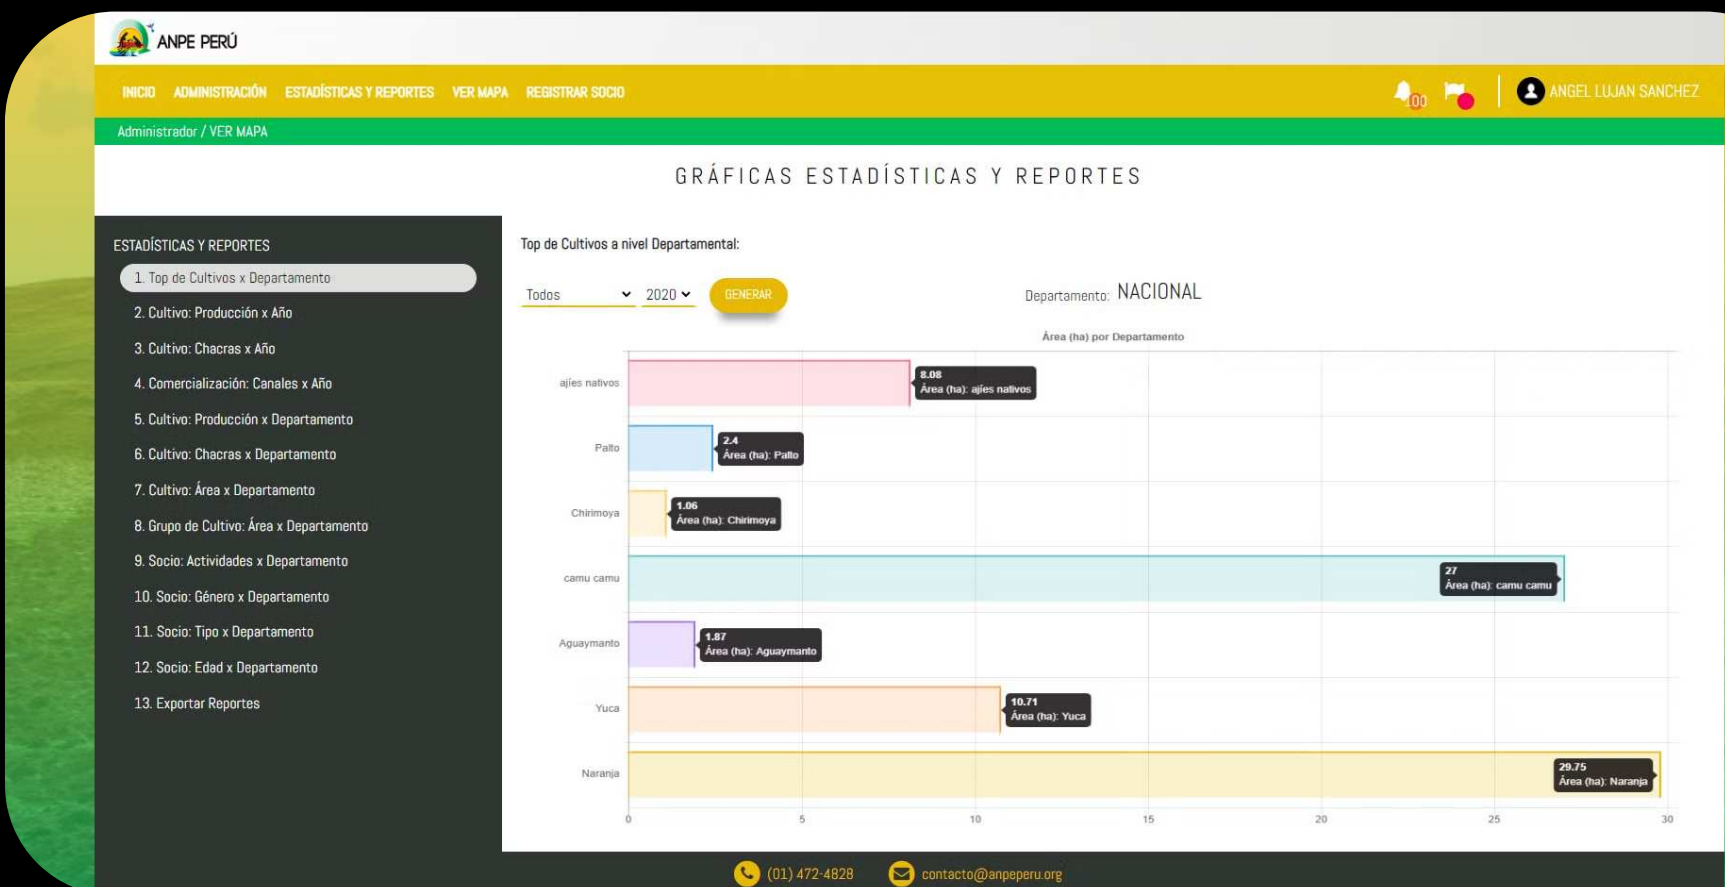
ANPE PERÚ

INICIO ADMINISTRACIÓN ESTADÍSTICAS Y REPORTES VER MAPA REGISTRAR SOCIO

100

ANGEL LUJAN SANCHEZ

Administrador / VER MAPA

GRÁFICAS ESTADÍSTICAS Y REPORTES

ESTADÍSTICAS Y REPORTES

1. Top de Cultivos x Departamento
2. Cultivo: Producción x Año
3. Cultivo: Chacras x Año
4. Comercialización: Canales x Año
5. Cultivo: Producción x Departamento
6. Cultivo: Chacras x Departamento
7. Cultivo: Área x Departamento
8. Grupo de Cultivo: Área x Departamento
9. Socio: Actividades x Departamento
10. Socio: Género x Departamento
11. Socio: Tipo x Departamento
12. Socio: Edad x Departamento
13. Exportar Reportes

Top de Cultivos a nivel Departamental:

Todos 2020 GENERAR

Departamento: NACIONAL

Área (ha) por Departamento

ajíes nativos
8.08
Área (ha): ajíes nativos

Palto
2.4
Área (ha): Palto

Chirimoya
1.06
Área (ha): Chirimoya

camu camu
27
Área (ha): camu camu

Aguaymanto
1.87
Área (ha): Aguaymanto

Yuca
10.71
Área (ha): Yuca

Naranja
29.75
Área (ha): Naranja

0 5 10 15 20 25 30

(01) 472-4828 contacto@anpeperu.org